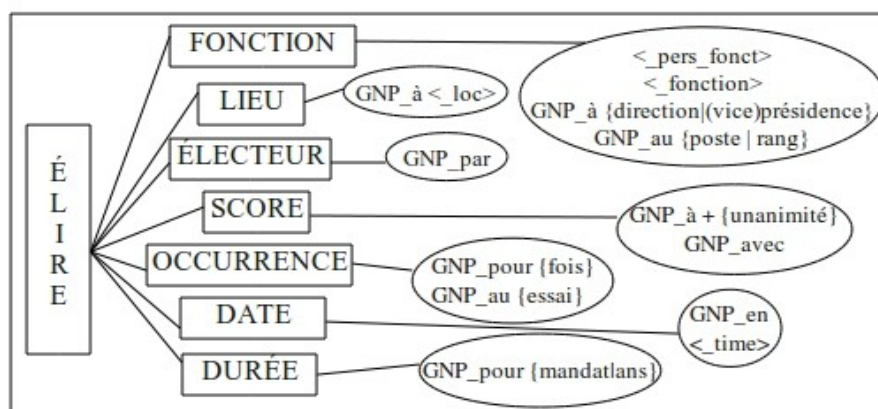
ÉLIRE

FONCTION
<_pers_fonct>
<_fonction>
GNP_à {direction|(vice)présidence}
GNP_au {poste | rang}

LIEU
GNP_à <_loc>

ÉLECTEUR
GNP_par

SCORE
GNP_à + {unanimité}
GNP_avec

OCCURRENCE
GNP_pour {fois}
GNP_au {essai}

DATE
GNP_en <_time>

DURÉE
GNP_pour {mandat|ans}